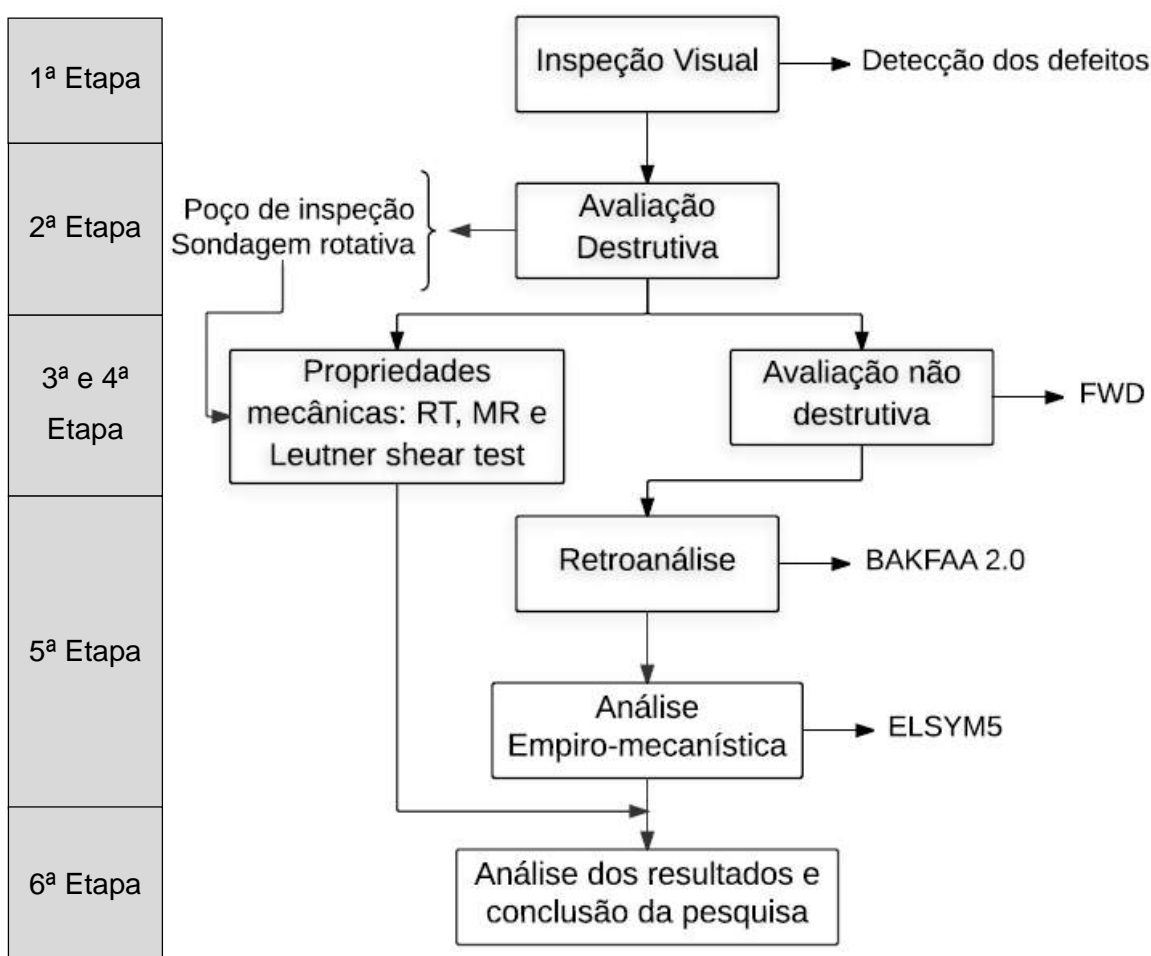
1ª Etapa

Inspeção Visual

Detecção dos defeitos

2ª Etapa

Poço de inspeção
Sondagem rotativa

Avaliação Destrutiva

3ª e 4ª Etapa

Propriedades mecânicas: RT, MR e Leutner shear test

Avaliação não destrutiva

FWD

5ª Etapa

Retroanálise

BAKFAA 2.0

Análise Empiro-mecanística

ELSYM5

6ª Etapa

Análise dos resultados e conclusão da pesquisa